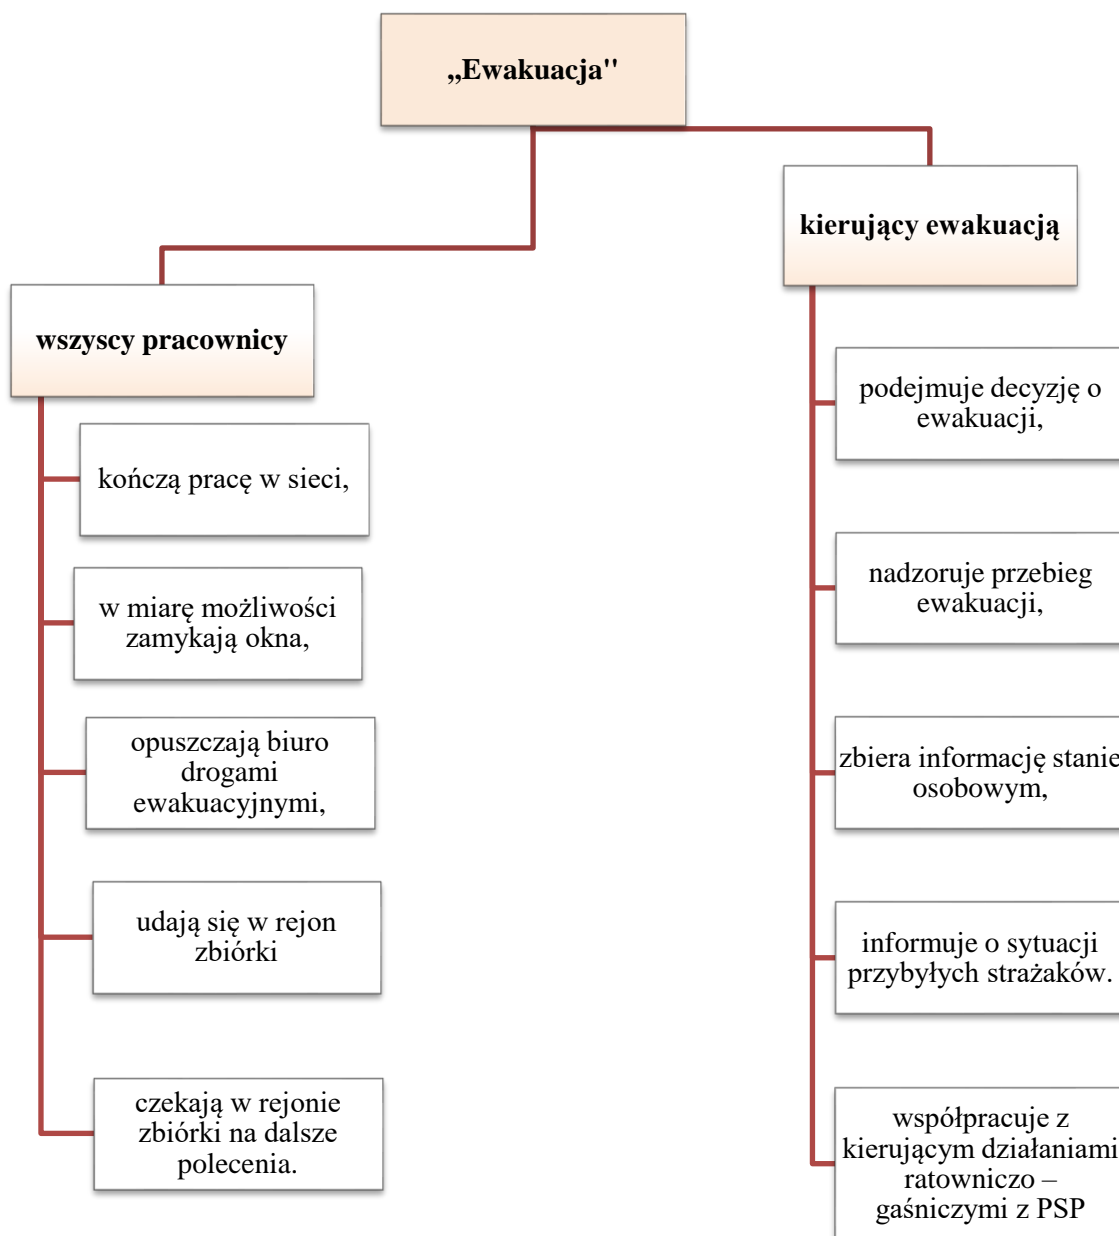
„Ewakuacja"

wszyscy pracownicy

kończą pracę w sieci,

w miarę możliwości zamykają okna,

opuszczają biuro drogami ewakuacyjnymi,

udają się w rejon zbiórki

czekają w rejonie zbiórki na dalsze polecenia.

kierujący ewakuacją

podejmuje decyzję o ewakuacji,

nadzoruje przebieg ewakuacji,

zbiera informację stanie osobowym,

informuje o sytuacji przybyłych strażaków.

współpracuje z kierującym działaniami ratowniczo – gaśniczymi z PSP